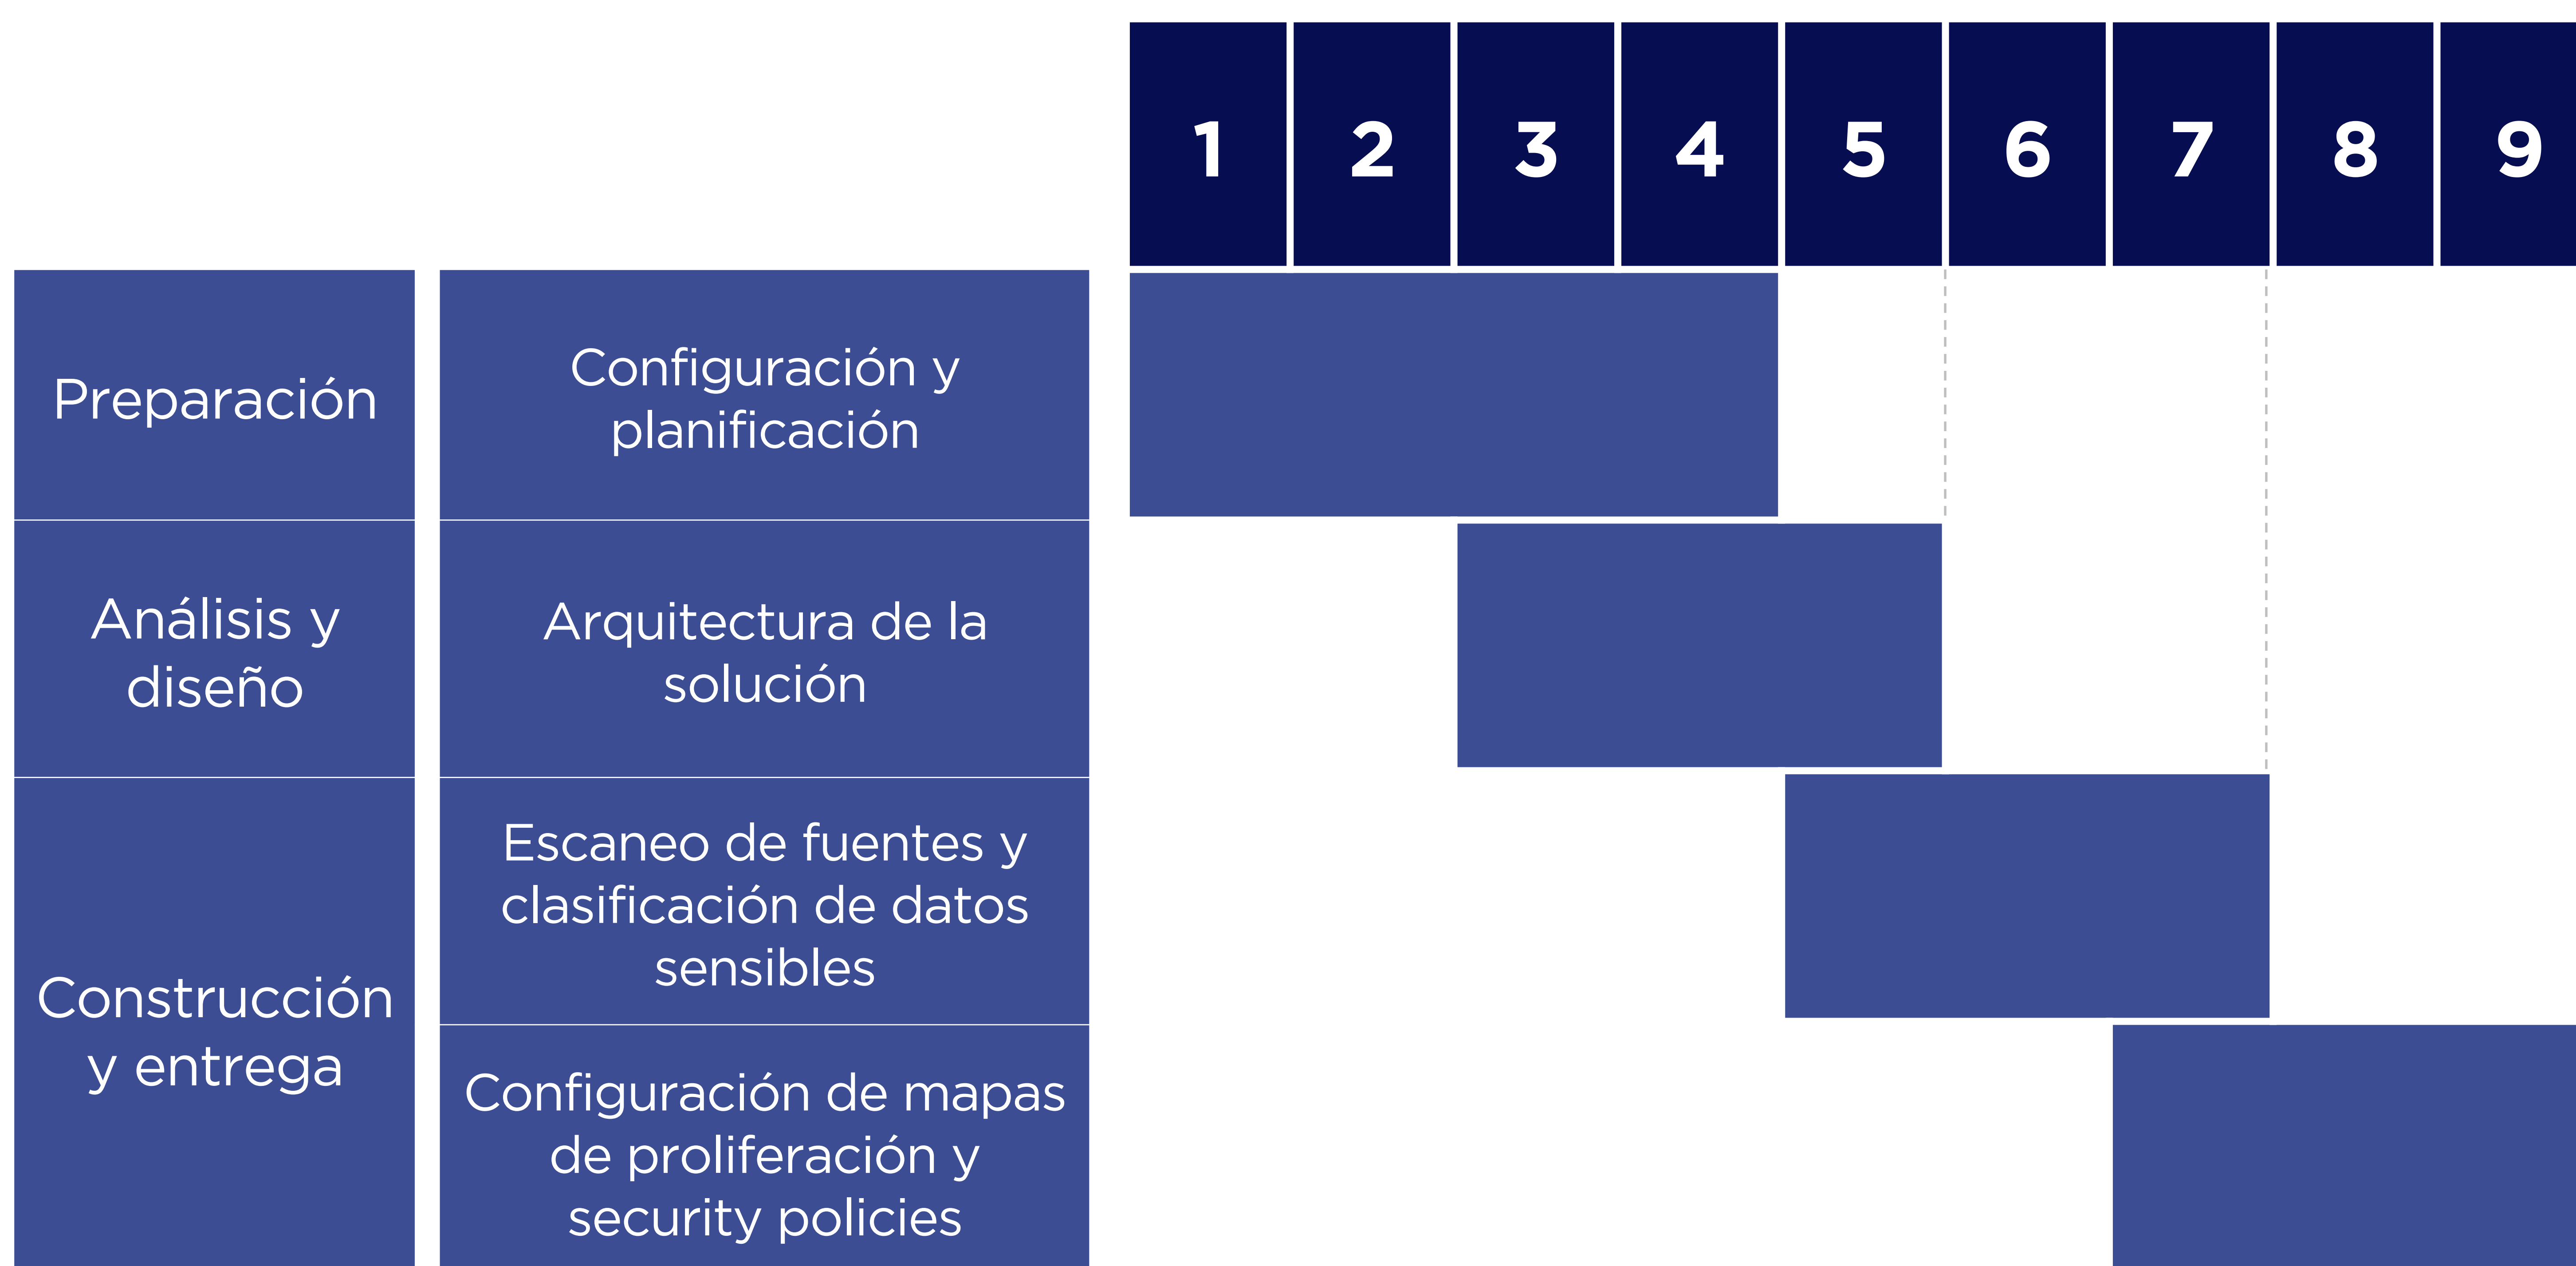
| | | 1 | 2 | 3 | 4 | 5 | 6 | 7 | 8 | 9 |
|---|---|---|---|---|---|---|---|---|---|---|
| Preparación | Configuración y planificación | | | | | | | | | |
| Análisis y diseño | Arquitectura de la solución | | | | | | | | | |
| Construcción y entrega | Escaneo de fuentes y clasificación de datos sensibles | | | | | | | | | |
| | Configuración de mapas de proliferación y security policies | | | | | | | | | |